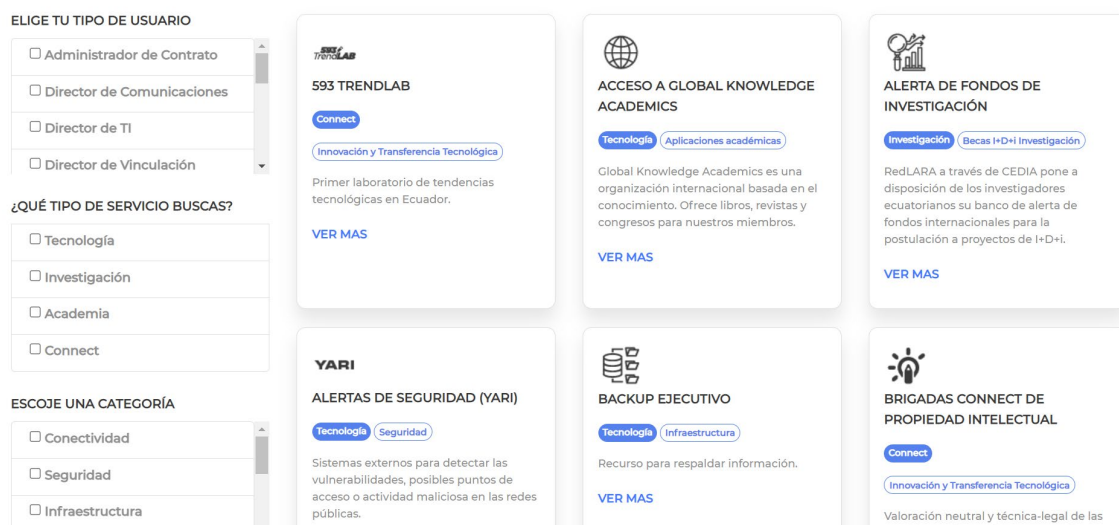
ELIGE TU TIPO DE USUARIO

☐ Administrador de Contrato

☐ Director de Comunicaciones

☐ Director de TI

☐ Director de Vinculación

¿QUÉ TIPO DE SERVICIO BUSCAS?

☐ Tecnología

☐ Investigación

☐ Academia

☐ Connect

ESCOJE UNA CATEGORÍA

☐ Conectividad

☐ Seguridad

☐ Infraestructura

593 TrendLAB

593 TRENDLAB

Connect

Innovación y Transferencia Tecnológica

Primer laboratorio de tendencias tecnológicas en Ecuador.

VER MAS

ACCESO A GLOBAL KNOWLEDGE ACADEMICS

Tecnología Aplicaciones académicas

Global Knowledge Academics es una organización internacional basada en el conocimiento. Ofrece libros, revistas y congresos para nuestros miembros.

VER MAS

ALERTA DE FONDOS DE INVESTIGACIÓN

Investigación Becas I+D+i Investigación

RedLARA a través de CEDIA pone a disposición de los investigadores ecuatorianos su banco de alerta de fondos internacionales para la postulación a proyectos de I+D+i.

VER MAS

YARI

ALERTAS DE SEGURIDAD (YARI)

Tecnología Seguridad

Sistemas externos para detectar las vulnerabilidades, posibles puntos de acceso o actividad maliciosa en las redes públicas.

BACKUP EJECUTIVO

Tecnología Infraestructura

Recurso para respaldar información.

VER MAS

BRIGADAS CONNECT DE PROPIEDAD INTELECTUAL

Connect

Innovación y Transferencia Tecnológica

Valoración neutral y técnica-legal de las